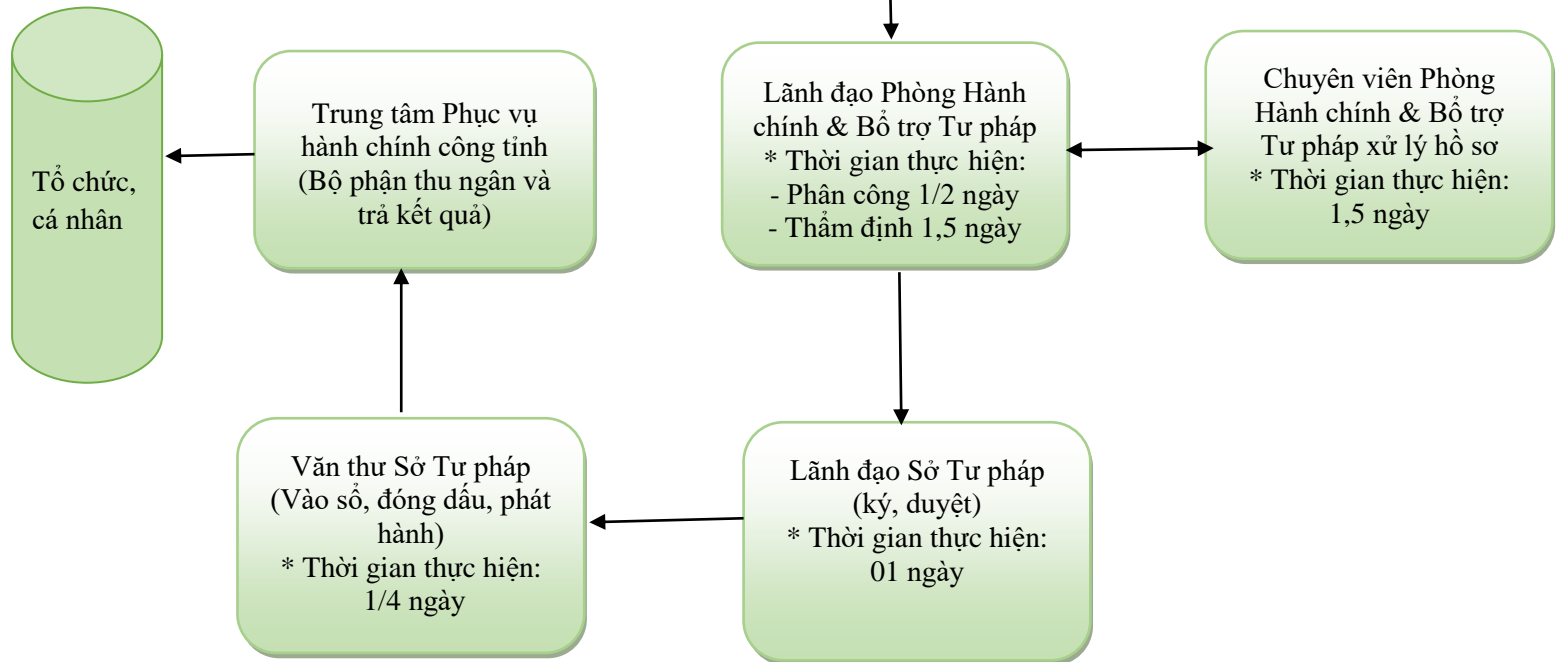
Tổ chức, cá nhân

Trung tâm Phục vụ hành chính công tỉnh (Bộ phận thu ngân và trả kết quả)

Lãnh đạo Phòng Hành chính & Bổ trợ Tư pháp
* Thời gian thực hiện:
- Phân công 1/2 ngày
- Thẩm định 1,5 ngày

Chuyên viên Phòng Hành chính & Bổ trợ Tư pháp xử lý hồ sơ
* Thời gian thực hiện: 1,5 ngày

Văn thư Sở Tư pháp (Vào sổ, đóng dấu, phát hành)
* Thời gian thực hiện: 1/4 ngày

Lãnh đạo Sở Tư pháp (ký, duyệt)
* Thời gian thực hiện: 01 ngày